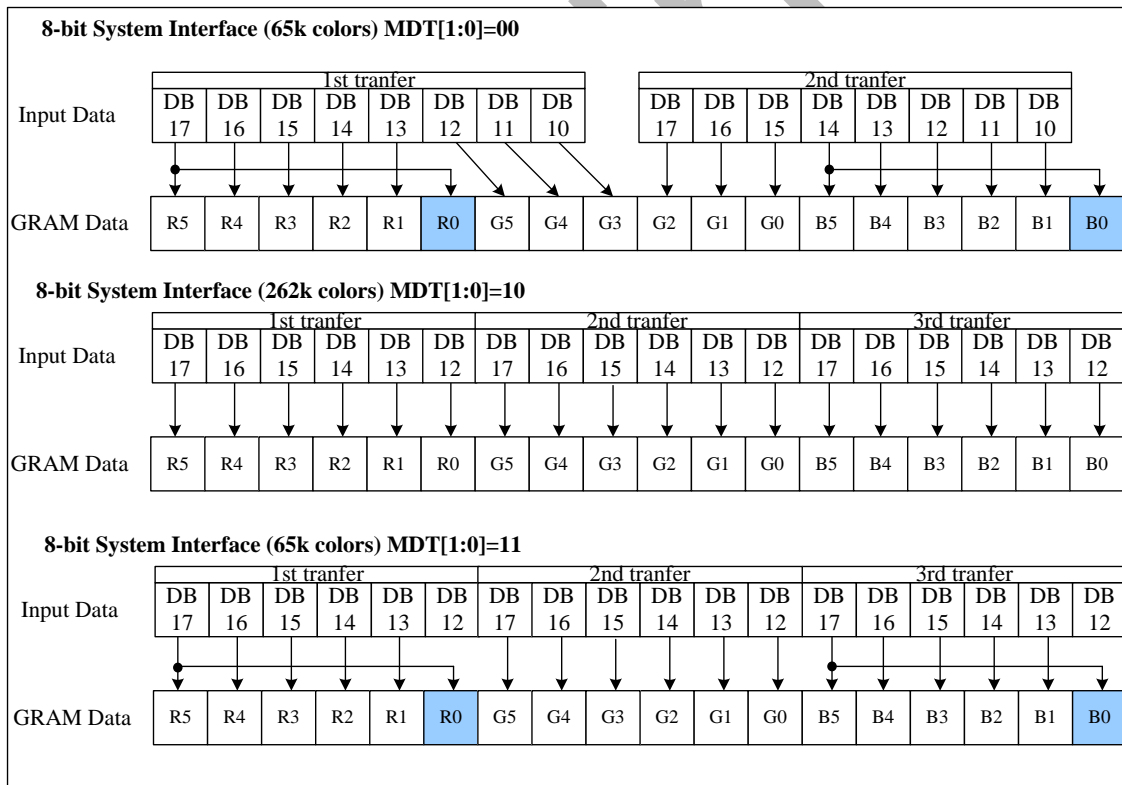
8-bit System Interface (65k colors) MDT[1:0]=00

Input Data

| 1st tranfer | | | | | | | |
|---|---|---|---|---|---|---|---|
| DB 17 | DB 16 | DB 15 | DB 14 | DB 13 | DB 12 | DB 11 | DB 10 |

| 2nd tranfer | | | | | | | |
|---|---|---|---|---|---|---|---|
| DB 17 | DB 16 | DB 15 | DB 14 | DB 13 | DB 12 | DB 11 | DB 10 |

GRAM Data

| R5 | R4 | R3 | R2 | R1 | R0 | G5 | G4 | G3 | G2 | G1 | G0 | B5 | B4 | B3 | B2 | B1 | B0 |
|---|---|---|---|---|---|---|---|---|---|---|---|---|---|---|---|---|---|

8-bit System Interface (262k colors) MDT[1:0]=10

Input Data

| 1st tranfer | | | | | | 2nd tranfer | | | | | | 3rd tranfer | | | | | |
|---|---|---|---|---|---|---|---|---|---|---|---|---|---|---|---|---|---|
| DB 17 | DB 16 | DB 15 | DB 14 | DB 13 | DB 12 | DB 17 | DB 16 | DB 15 | DB 14 | DB 13 | DB 12 | DB 17 | DB 16 | DB 15 | DB 14 | DB 13 | DB 12 |

GRAM Data

| R5 | R4 | R3 | R2 | R1 | R0 | G5 | G4 | G3 | G2 | G1 | G0 | B5 | B4 | B3 | B2 | B1 | B0 |
|---|---|---|---|---|---|---|---|---|---|---|---|---|---|---|---|---|---|

8-bit System Interface (65k colors) MDT[1:0]=11

Input Data

| 1st tranfer | | | | | | 2nd tranfer | | | | | | 3rd tranfer | | | | | |
|---|---|---|---|---|---|---|---|---|---|---|---|---|---|---|---|---|---|
| DB 17 | DB 16 | DB 15 | DB 14 | DB 13 | DB 12 | DB 17 | DB 16 | DB 15 | DB 14 | DB 13 | DB 12 | DB 17 | DB 16 | DB 15 | DB 14 | DB 13 | DB 12 |

GRAM Data

| R5 | R4 | R3 | R2 | R1 | R0 | G5 | G4 | G3 | G2 | G1 | G0 | B5 | B4 | B3 | B2 | B1 | B0 |
|---|---|---|---|---|---|---|---|---|---|---|---|---|---|---|---|---|---|